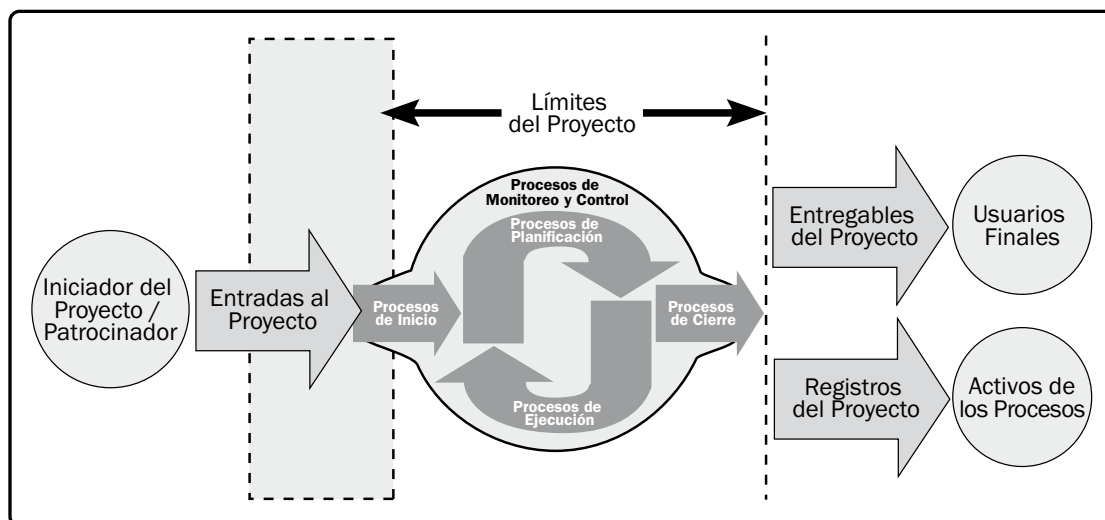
Límites del Proyecto

Iniciador del Proyecto / Patrocinador

Entradas al Proyecto

Procesos de Monitoreo y Control

Procesos de Planificación

Procesos de Inicio

Procesos de Ejecución

Procesos de Cierre

Entregables del Proyecto

Usuarios Finales

Registros del Proyecto

Activos de los Procesos